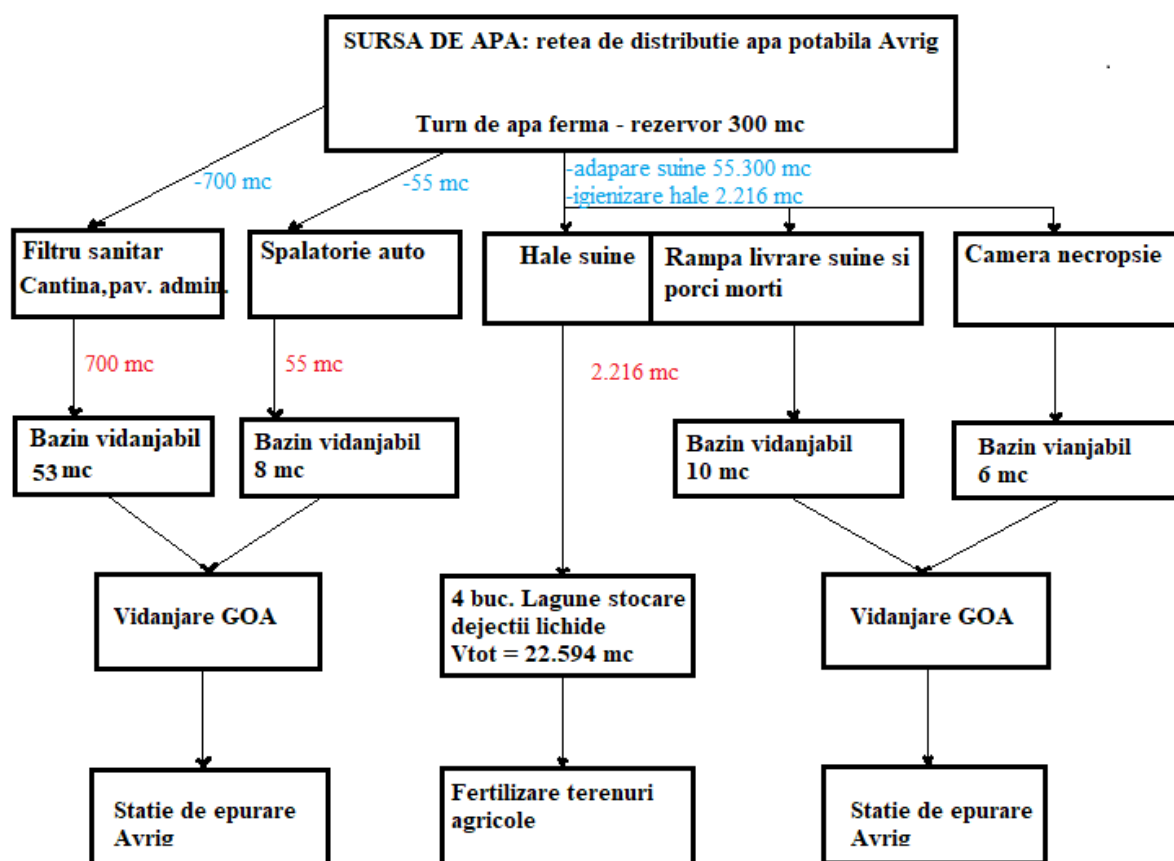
SURSA DE APA: retea de distributie apa potabila Avrig

Turn de apa ferma - rezervor 300 mc

-700 mc

-55 mc

-adapare suine 55.300 mc
-igienizare hale 2.216 mc

Filtru sanitar
Cantina,pav. admin.

Spalatorie auto

Hale suine

Rampa livrare suine si porci morti

Camera necropsie

700 mc

55 mc

2.216 mc

Bazin vidanjabil
53 mc

Bazin vidanjabil
8 mc

Bazin vidanjabil
10 mc

Bazin vianjabil
6 mc

Vidanjare GOA

4 buc. Lagune stocare dejectii lichide
Vtot = 22.594 mc

Vidanjare GOA

Statie de epurare Avrig

Fertilizare terenuri agricole

Statie de epurare Avrig